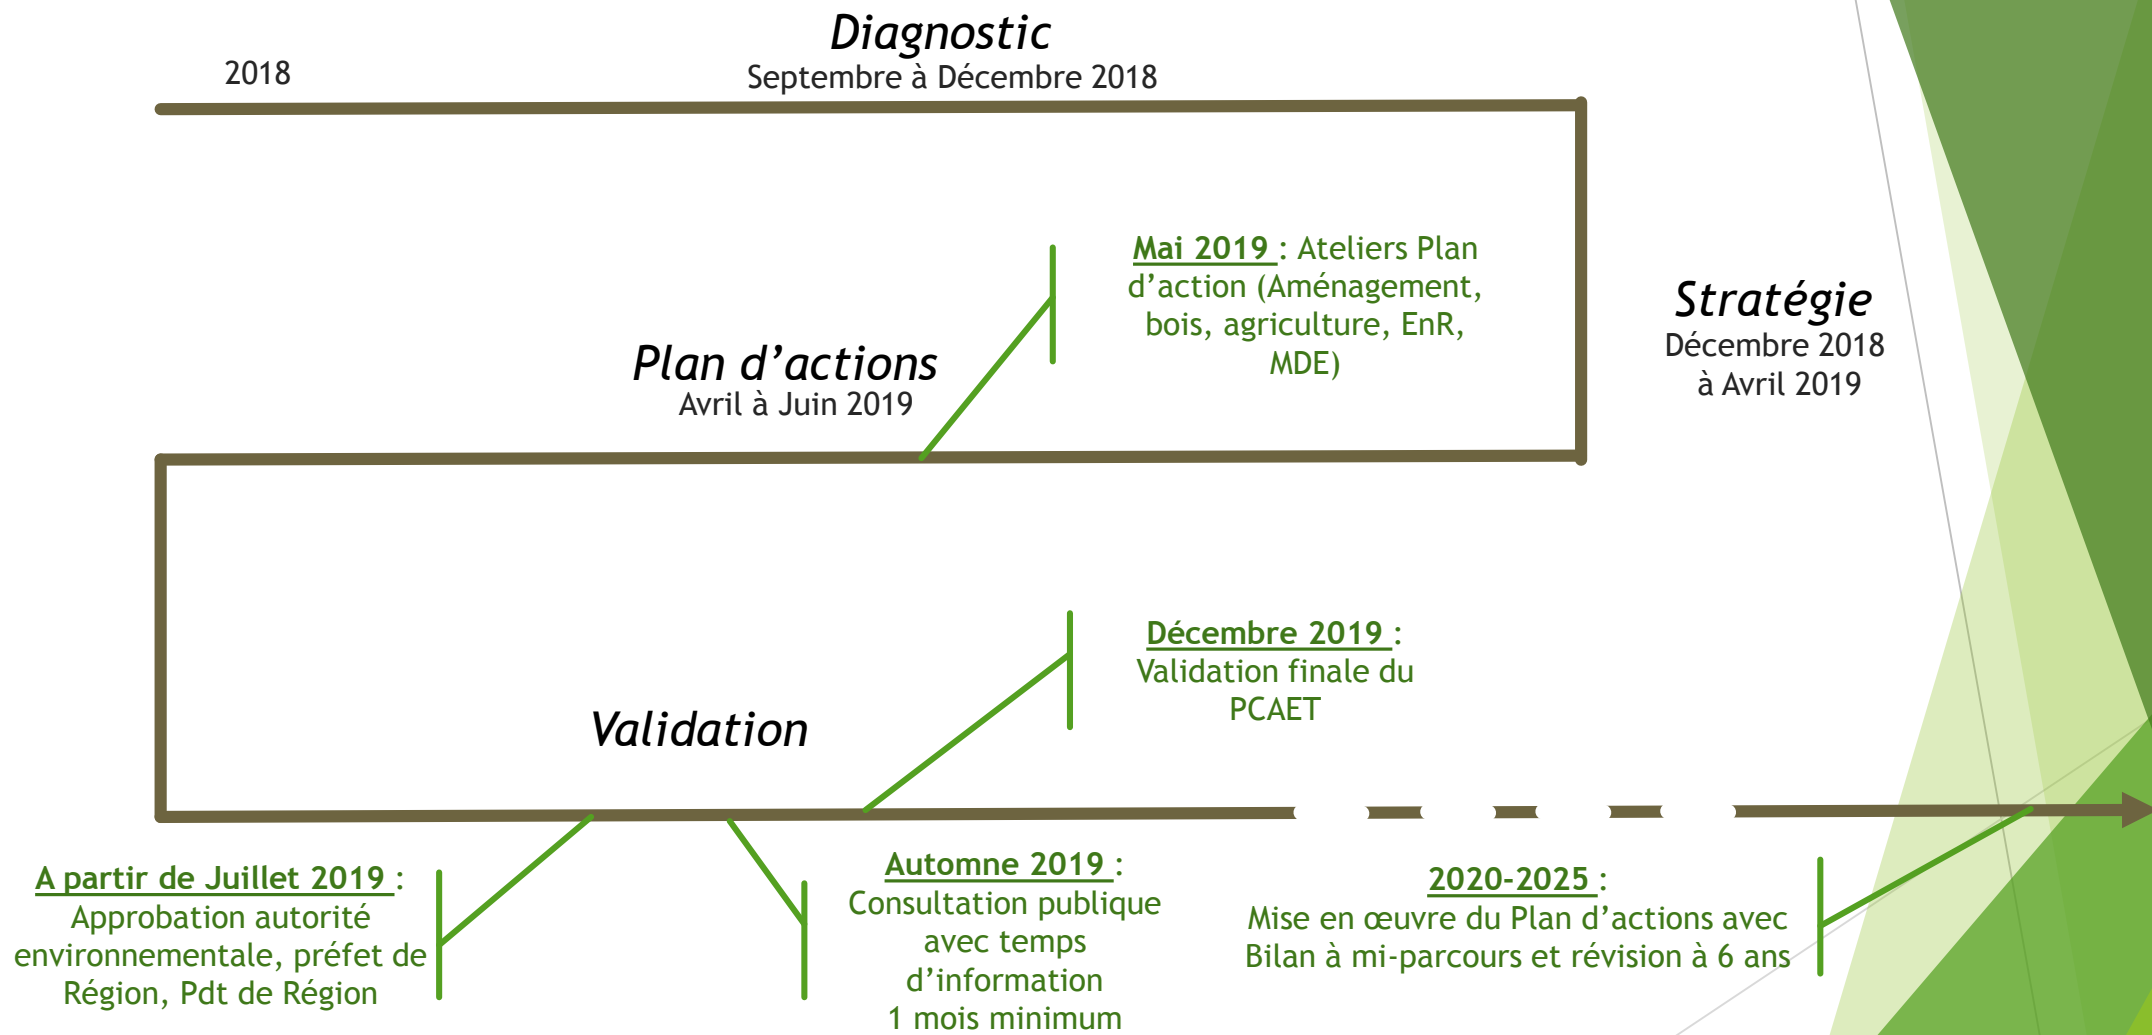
2018

Diagnostic
Septembre à Décembre 2018

Stratégie
Décembre 2018 à Avril 2019

Plan d'actions
Avril à Juin 2019

Mai 2019 : Ateliers Plan d'action (Aménagement, bois, agriculture, EnR, MDE)

Validation

Décembre 2019 : Validation finale du PCAET

A partir de Juillet 2019 : Approbation autorité environnementale, préfet de Région, Pdt de Région

Automne 2019 : Consultation publique avec temps d'information 1 mois minimum

2020-2025 : Mise en œuvre du Plan d'actions avec Bilan à mi-parcours et révision à 6 ans